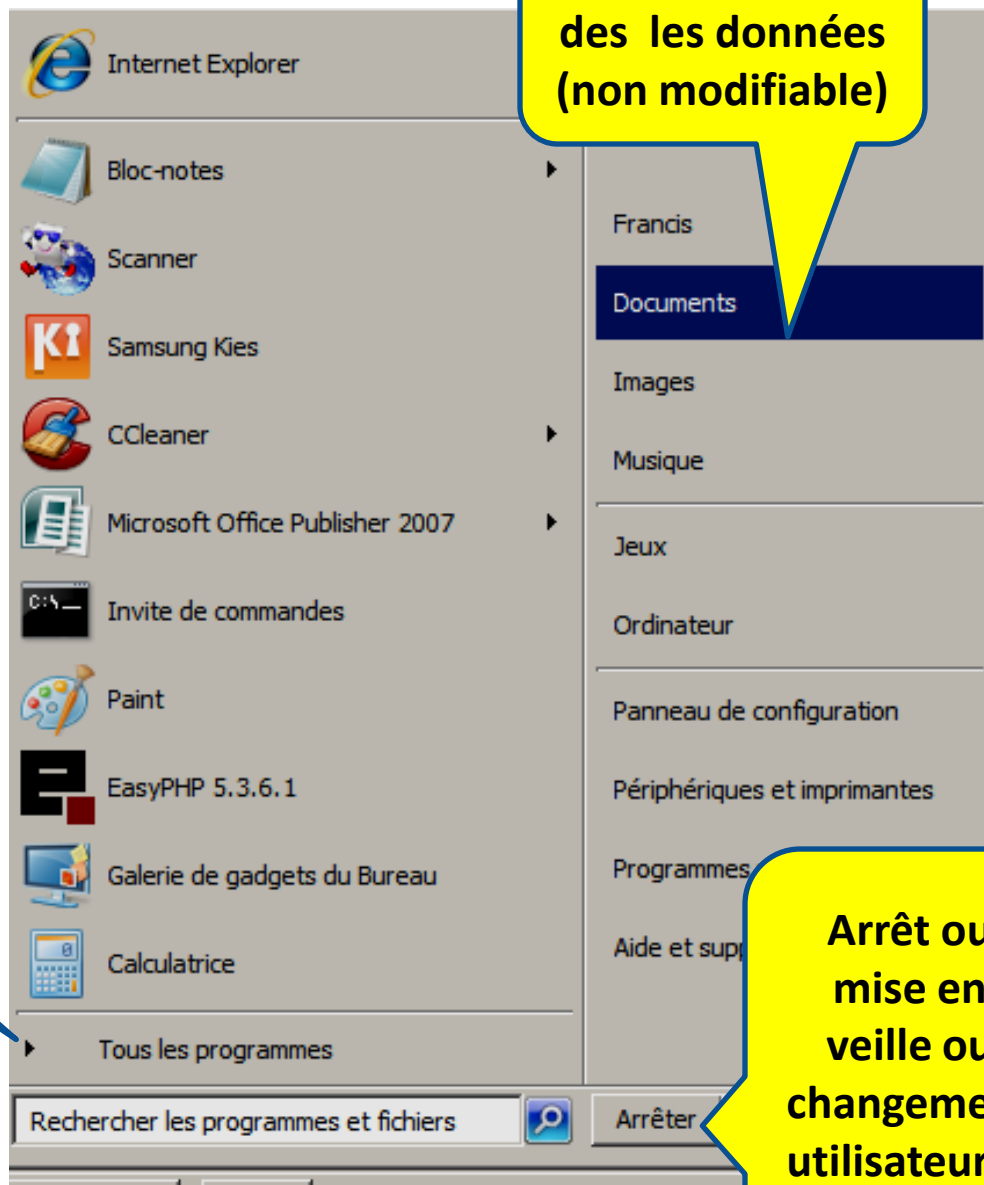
des les données (non modifiable)

Internet Explorer

Bloc-notes

Scanner

Samsung Kies

CCleaner

Microsoft Office Publisher 2007

Invite de commandes

Paint

EasyPHP 5.3.6.1

Galerie de gadgets du Bureau

Calculatrice

Tous les programmes

Rechercher les programmes et fichiers

Francis

Documents

Images

Musique

Jeux

Ordinateur

Panneau de configuration

Périphériques et imprimantes

Programmes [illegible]

Aide et supp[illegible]

Arrêter

Arrêt ou mise en veille ou changeme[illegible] utilisateur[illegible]